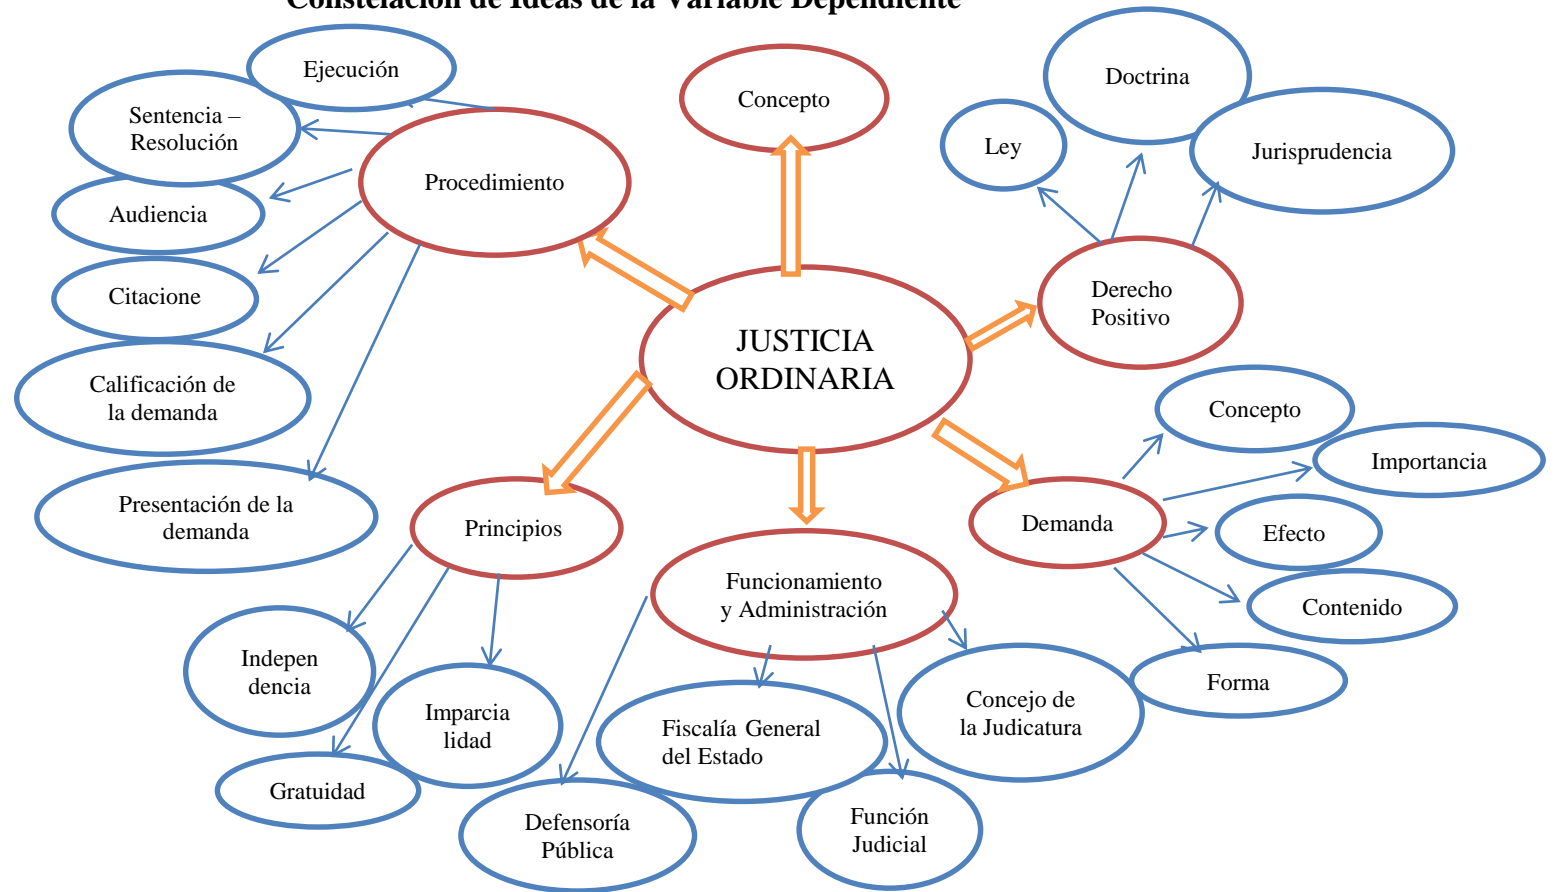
Constelación de Ideas de la Variable Dependiente

Ejecución

Sentencia – Resolución

Audiencia

Citacione

Calificación de la demanda

Presentación de la demanda

Procedimiento

Concepto

JUSTICIA ORDINARIA

Doctrina

Ley

Jurisprudencia

Derecho Positivo

Concepto

Importancia

Efecto

Contenido

Forma

Demanda

Principios

Indepen dencia

Imparcia lidad

Gratuidad

Funcionamiento y Administración

Fiscalía General del Estado

Defensoría Pública

Función Judicial

Concejo de la Judicatura